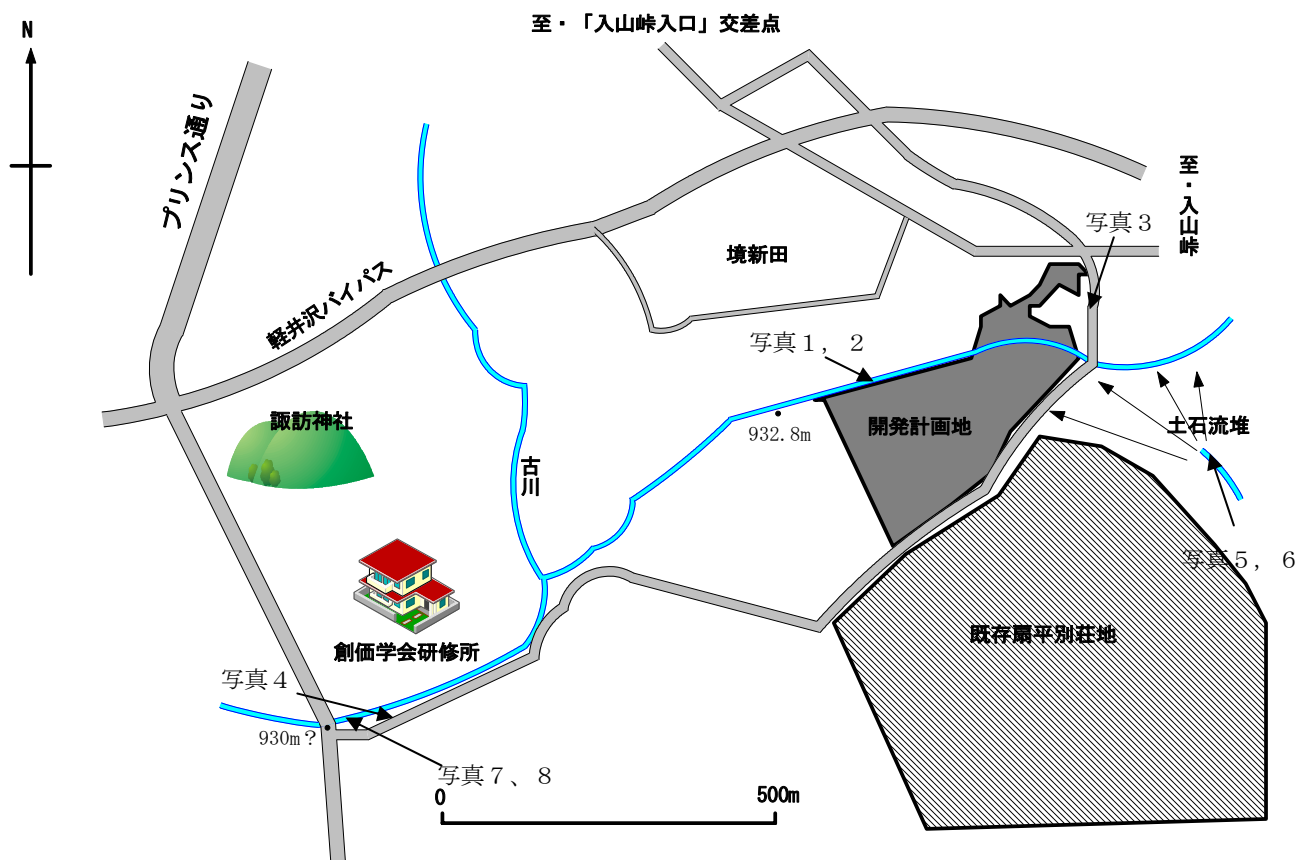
N

至・「入山峠入口」交差点

プリンス通り

至・入山峠

写真３

境新田

軽井沢バイパス

写真１，２

932.8m

開発計画地

土石流堆

諏訪神社

古川

写真５，６

既存鶴平別荘地

創価学会研修所

写真４

930m？

写真７、８

0

500m